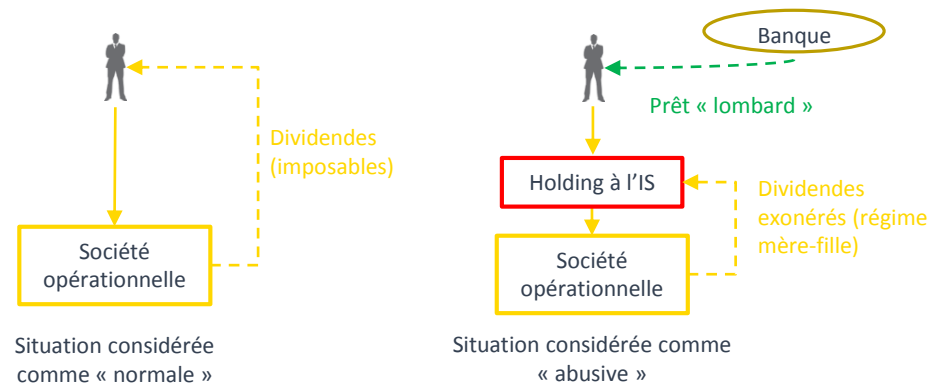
Dividendes (imposables)

Société opérationnelle

Situation considérée comme « normale »

Banque

Prêt « lombard »

Holding à l'IS

Dividendes exonérés (régime mère-fille)

Société opérationnelle

Situation considérée comme « abusive »